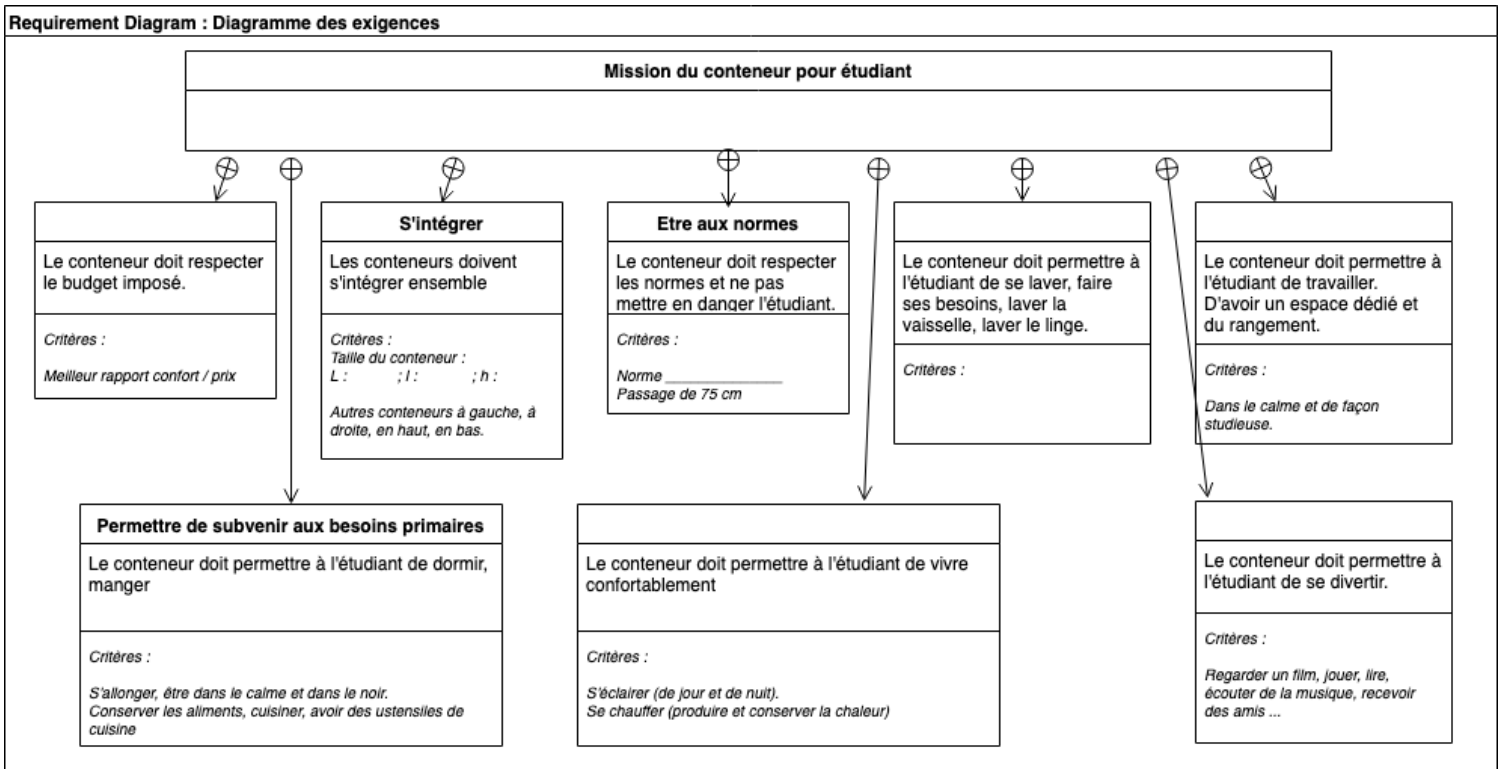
Requirement Diagram : Diagramme des exigences

Mission du conteneur pour étudiant

Le conteneur doit respecter le budget imposé.

Critères :

Meilleur rapport confort / prix

S'intégrer

Les conteneurs doivent s'intégrer ensemble

Critères :
Taille du conteneur :
L : ; l : ; h :

Autres conteneurs à gauche, à droite, en haut, en bas.

Etre aux normes

Le conteneur doit respecter les normes et ne pas mettre en danger l'étudiant.

Critères :

Norme ____________
Passage de 75 cm

Le conteneur doit permettre à l'étudiant de se laver, faire ses besoins, laver la vaisselle, laver le linge.

Critères :

Le conteneur doit permettre à l'étudiant de travailler. D'avoir un espace dédié et du rangement.

Critères :

Dans le calme et de façon studieuse.

Permettre de subvenir aux besoins primaires

Le conteneur doit permettre à l'étudiant de dormir, manger

Critères :

S'allonger, être dans le calme et dans le noir.
Conserver les aliments, cuisiner, avoir des ustensiles de cuisine

Le conteneur doit permettre à l'étudiant de vivre confortablement

Critères :

S'éclairer (de jour et de nuit).
Se chauffer (produire et conserver la chaleur)

Le conteneur doit permettre à l'étudiant de se divertir.

Critères :

Regarder un film, jouer, lire, écouter de la musique, recevoir des amis ...